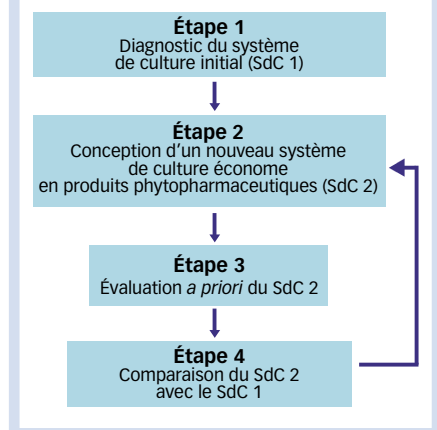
**Étape 1**
Diagnostic du système de culture initial (SdC 1)

**Étape 2**
Conception d'un nouveau système de culture économe en produits phytopharmaceutiques (SdC 2)

**Étape 3**
Évaluation *a priori* du SdC 2

**Étape 4**
Comparaison du SdC 2 avec le SdC 1